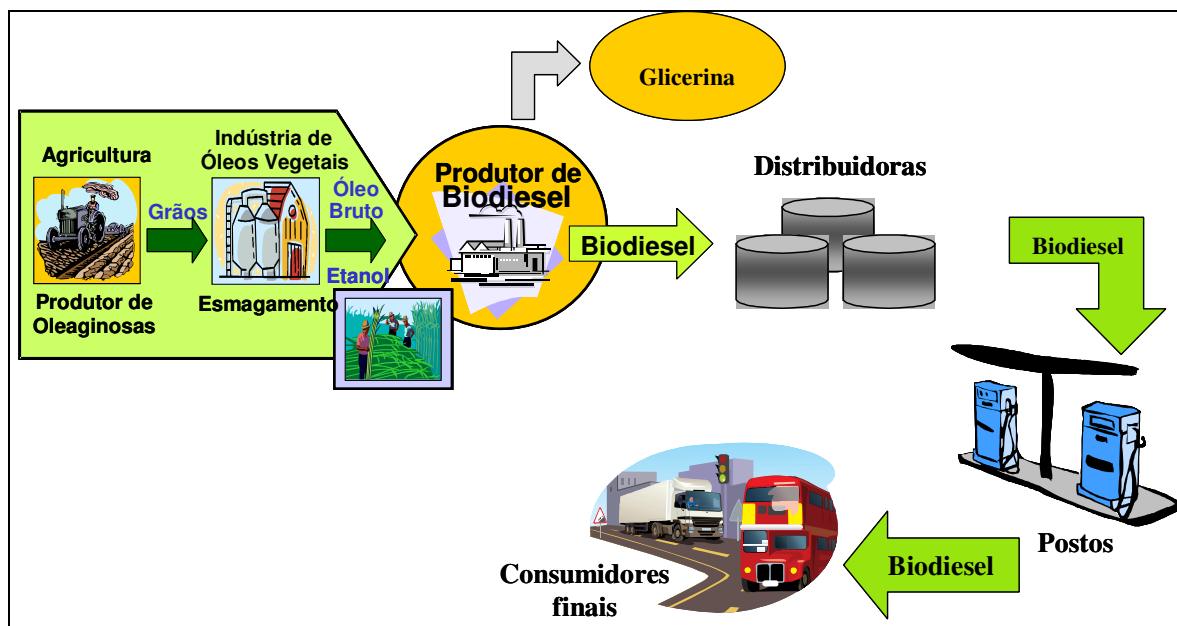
Glicerina

Agricultura

Grãos

Produtor de Oleaginosas

Indústria de Óleos Vegetais

Óleo Bruto

Etanol

Esmagamento

Produtor de Biodiesel

Biodiesel

Distribuidoras

Biodiesel

Postos

Biodiesel

Consumidores finais